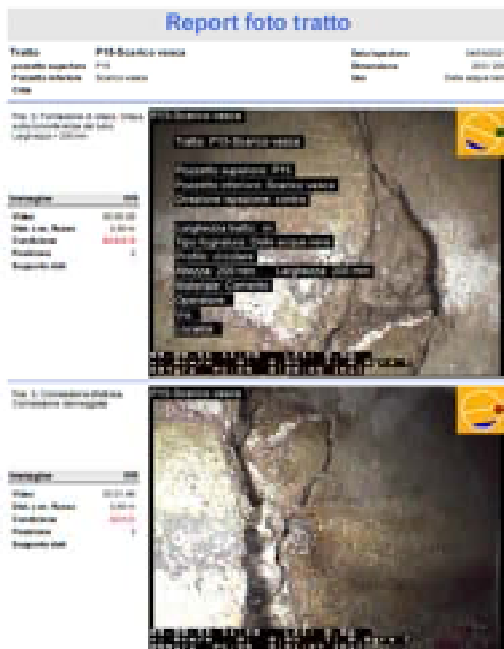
Report foto tratto

Tratto: P15-Scarico vasca

Pozzetto superiore: P15

Pozzetto inferiore: Scarico vasca

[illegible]

Data Ispezione: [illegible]

Dimensione: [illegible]

Uso: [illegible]

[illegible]

Immagine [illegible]

Video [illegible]

Dist. a us. Ruvwe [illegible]

Condizione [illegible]

Posizione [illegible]

Supporto stati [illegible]

Tratto: P15-Scarico vasca

Pozzetto superiore: P15

Pozzetto inferiore: Scarico vasca

Direzione ispezione: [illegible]

Lunghezza tratto: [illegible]

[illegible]

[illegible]

Altezza: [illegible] Larghezza: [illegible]

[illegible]

Operatore:

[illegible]

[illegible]

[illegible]

P15-Scarico vasca

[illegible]

Immagine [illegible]

Video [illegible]

Dist. a us. Ruvwe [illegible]

Condizione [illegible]

Posizione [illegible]

Supporto stati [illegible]

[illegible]